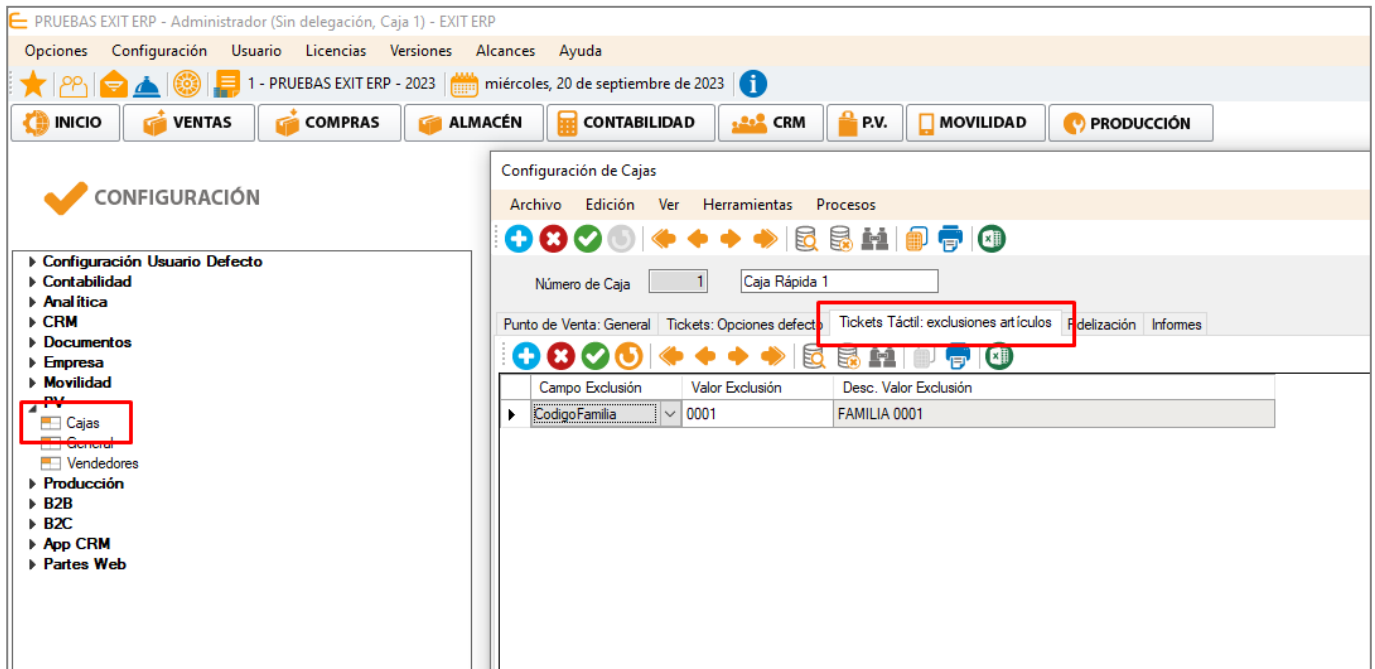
PRUEBAS EXIT ERP - Administrador (Sin delegación, Caja 1) - EXIT ERP

Opciones Configuración Usuario Licencias Versiones Alcances Ayuda

1 - PRUEBAS EXIT ERP - 2023 miércoles, 20 de septiembre de 2023

INICIO VENTAS COMPRAS ALMACÉN CONTABILIDAD CRM P.V. MOVILIDAD PRODUCCIÓN

CONFIGURACIÓN

Configuración Usuario Defecto
Contabilidad
Analítica
CRM
Documentos
Empresa
Movilidad
PV
Cajas
General
Vendedores
Producción
B2B
B2C
App CRM
Partes Web

Configuración de Cajas

Archivo Edición Ver Herramientas Procesos

Número de Caja 1 Caja Rápida 1

Punto de Venta: General Tickets: Opciones defecto Tickets Táctil: exclusiones artículos Fidelización Informes

| Campo Exclusión | Valor Exclusión | Desc. Valor Exclusión |
|---|---|---|
| CodigoFamilia | 0001 | FAMILIA 0001 |